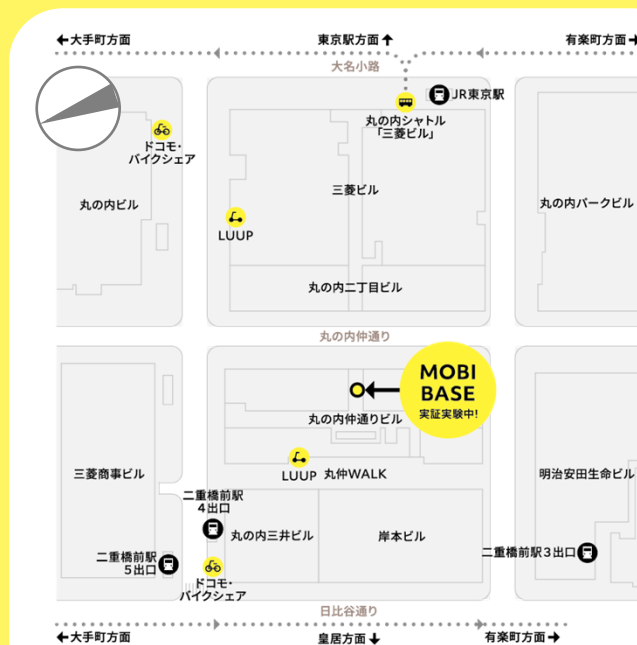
←大手町方面
東京駅方面↑
有楽町方面→
大名小路
JR東京駅
丸の内シャトル「三菱ビル」
ドコモ・バイクシェア
丸の内ビル
三菱ビル
LUUP
丸の内パークビル
丸の内二丁目ビル
丸の内仲通り
MOBI BASE
実証実験中!
丸の内仲通りビル
三菱商事ビル
LUUP
丸仲WALK
明治安田生命ビル
二重橋前駅 4出口
丸の内三井ビル
岸本ビル
二重橋前駅 5出口
二重橋前駅3出口
ドコモ・バイクシェア
日比谷通り
←大手町方面
皇居方面↓
有楽町方面→